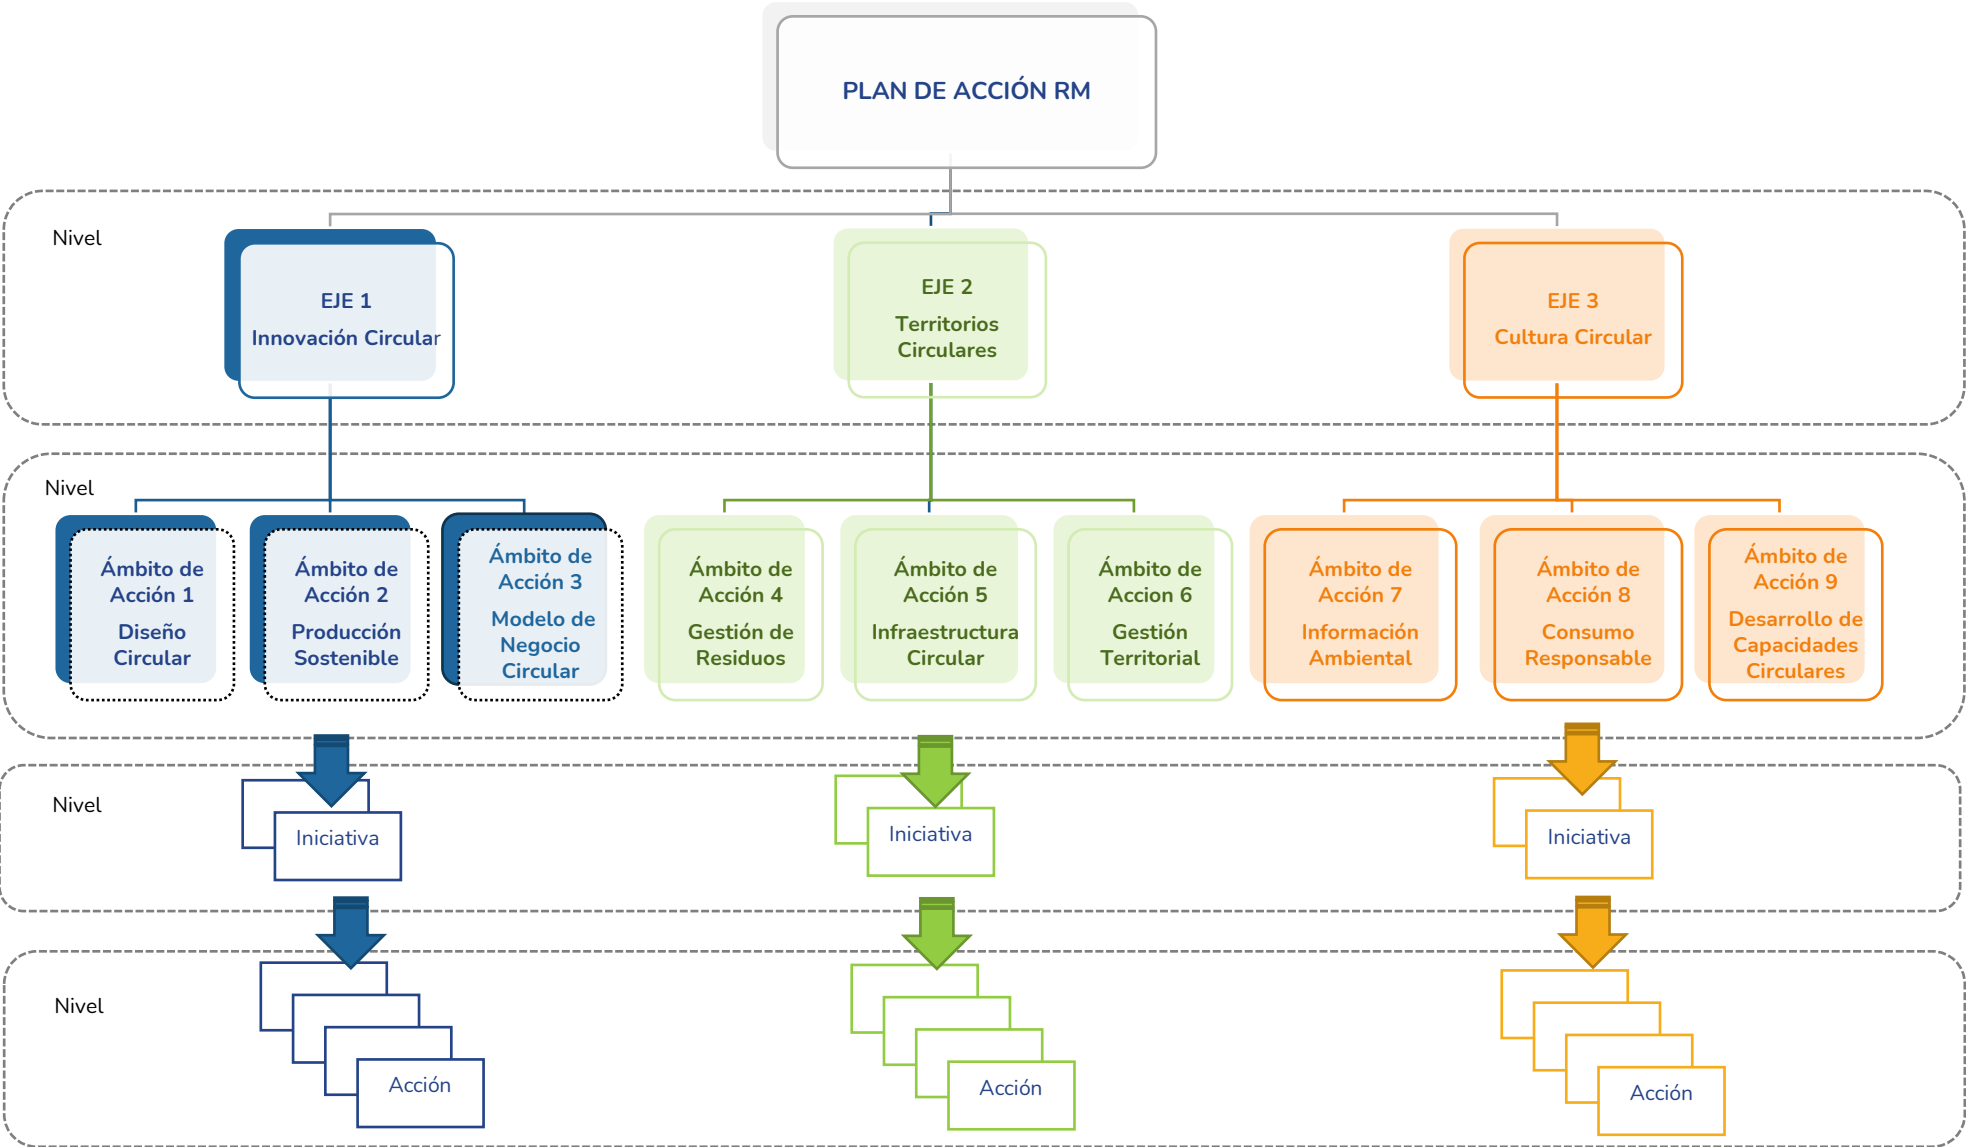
PLAN DE ACCIÓN RM

Nivel

EJE 1
Innovación Circular

EJE 2
Territorios Circulares

EJE 3
Cultura Circular

Nivel

Ámbito de Acción 1
Diseño Circular

Ámbito de Acción 2
Producción Sostenible

Ámbito de Acción 3
Modelo de Negocio Circular

Ámbito de Acción 4
Gestión de Residuos

Ámbito de Acción 5
Infraestructura Circular

Ámbito de Acción 6
Gestión Territorial

Ámbito de Acción 7
Información Ambiental

Ámbito de Acción 8
Consumo Responsable

Ámbito de Acción 9
Desarrollo de Capacidades Circulares

Nivel

Iniciativa

Iniciativa

Iniciativa

Nivel

Acción

Acción

Acción